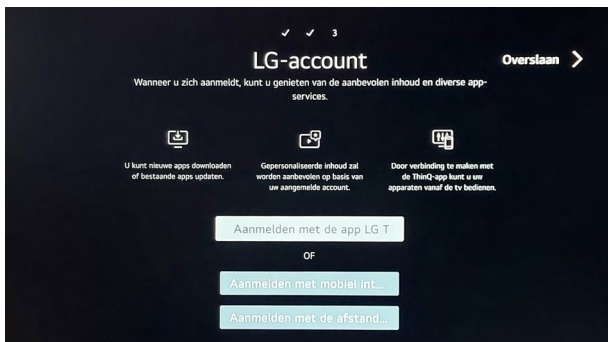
✓ ✓ 3

LG-account

Overslaan >

Wanneer u zich aanmeldt, kunt u genieten van de aanbevolen inhoud en diverse app-services.

U kunt nieuwe apps downloaden of bestaande apps updaten.

Gepersonaliseerde inhoud zal worden aanbevolen op basis van uw aangemelde account.

Door verbinding te maken met de ThinQ-app kunt u uw apparaten vanaf de tv bedienen.

Aanmelden met de app LG T

OF

Aanmelden met mobiel int...

Aanmelden met de afstand...